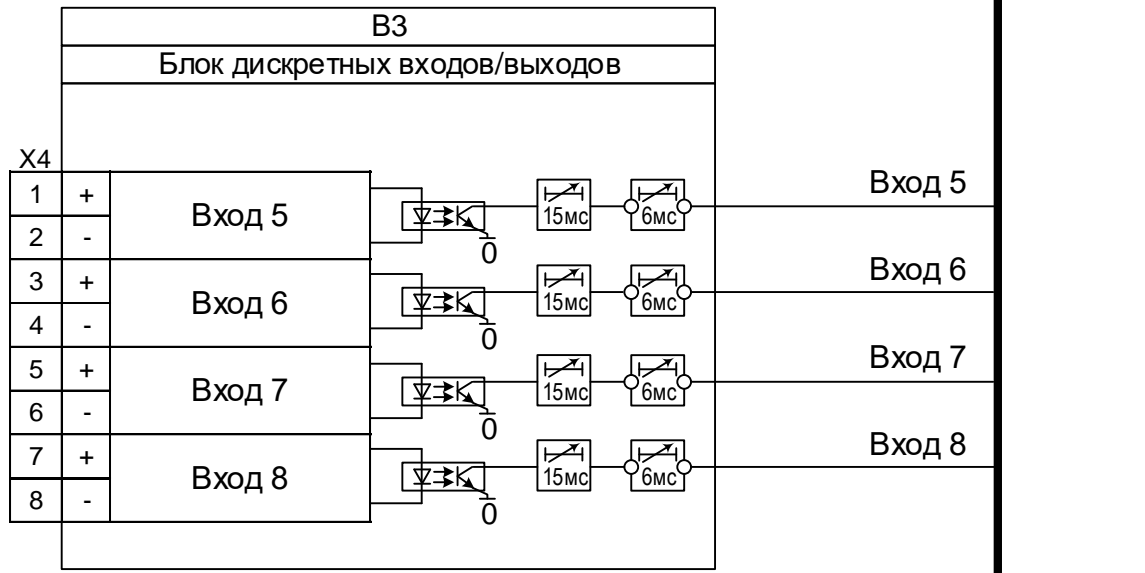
В3

Блок дискретных входов/выходов

Х4

| 1 | + | Вход 5 |
|---|---|---|
| 2 | - | |
| 3 | + | Вход 6 |
| 4 | - | |
| 5 | + | Вход 7 |
| 6 | - | |
| 7 | + | Вход 8 |
| 8 | - | |

0
15мс
6мс
Вход 5

0
15мс
6мс
Вход 6

0
15мс
6мс
Вход 7

0
15мс
6мс
Вход 8